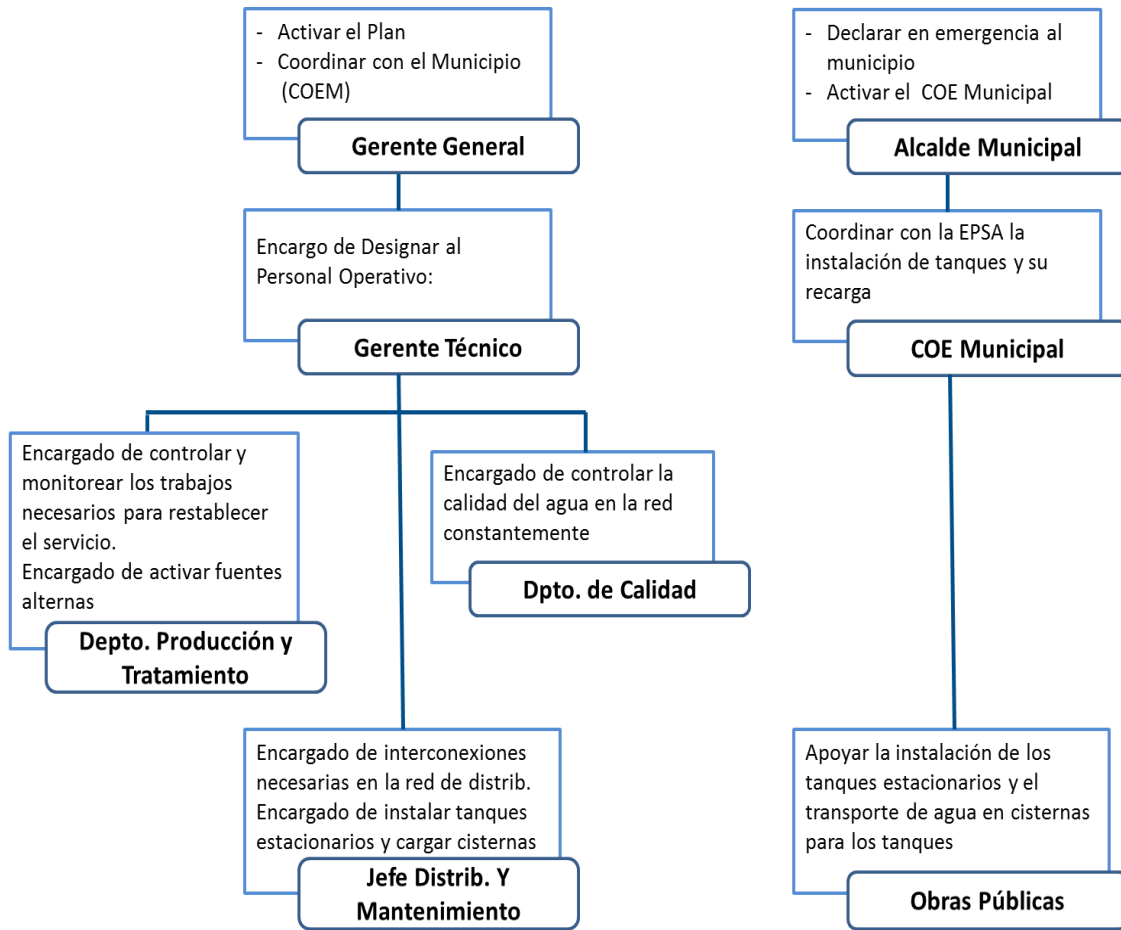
- Activar el Plan
- Coordinar con el Municipio (COEM)

Gerente General

Encargo de Designar al Personal Operativo:

Gerente Técnico

Encargado de controlar y monitorear los trabajos necesarios para restablecer el servicio.
Encargado de activar fuentes alternas

Depto. Producción y Tratamiento

Encargado de controlar la calidad del agua en la red constantemente

Dpto. de Calidad

Encargado de interconexiones necesarias en la red de distrib.
Encargado de instalar tanques estacionarios y cargar cisternas

Jefe Distrib. Y Mantenimiento

- Declarar en emergencia al municipio
- Activar el COE Municipal

Alcalde Municipal

Coordinar con la EPSA la instalación de tanques y su recarga

COE Municipal

Apoyar la instalación de los tanques estacionarios y el transporte de agua en cisternas para los tanques

Obras Públicas